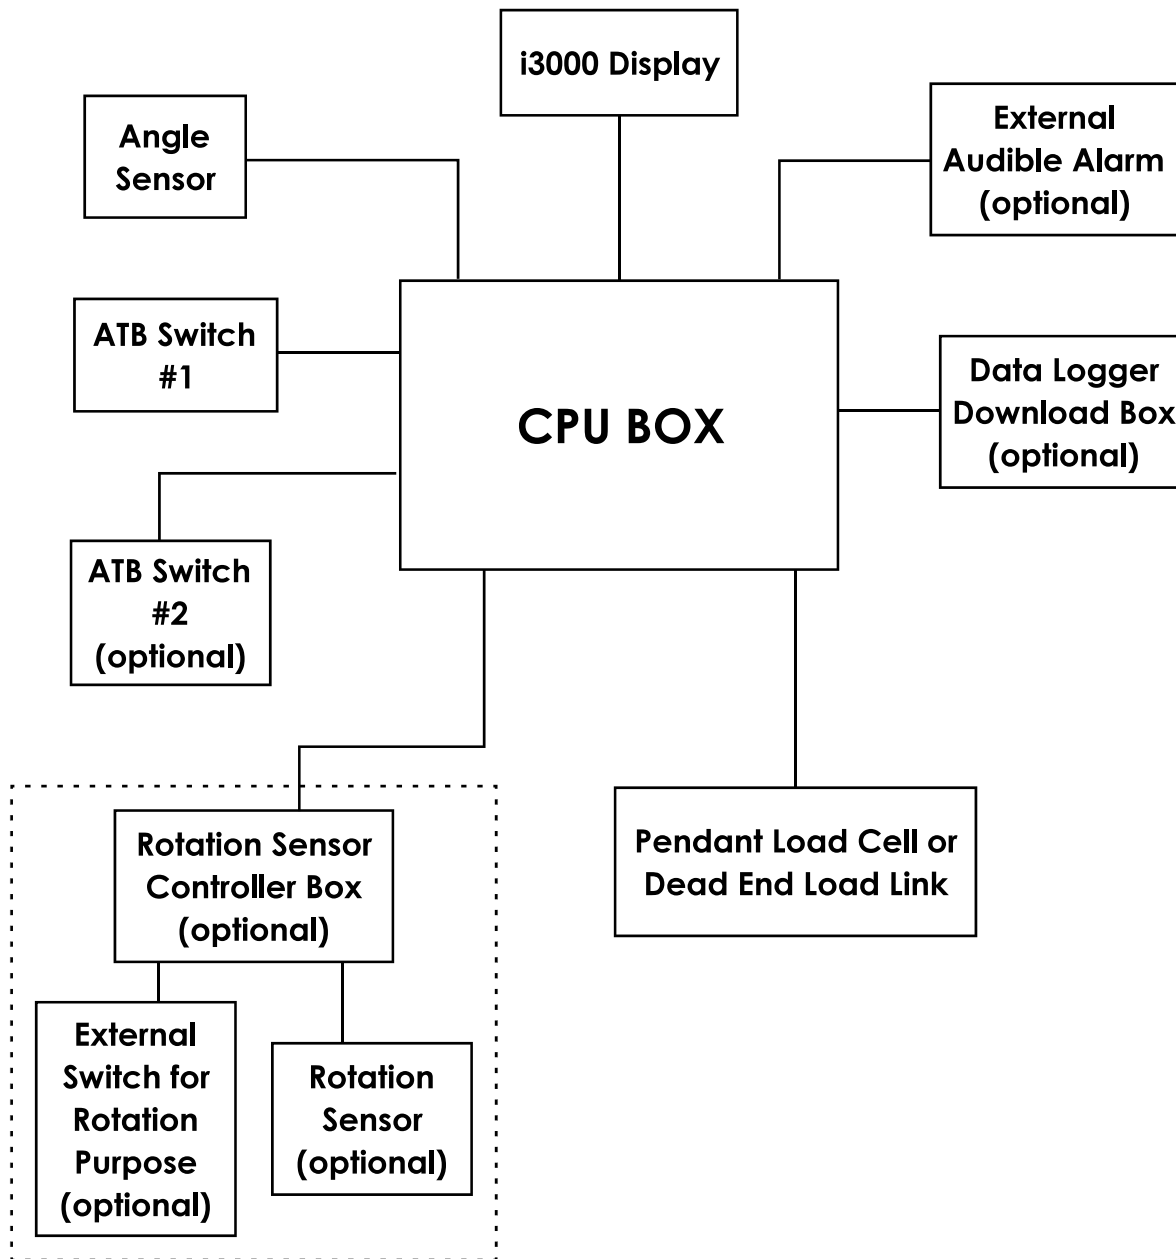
i3000 Display

Angle Sensor

External Audible Alarm (optional)

ATB Switch #1

CPU BOX

Data Logger Download Box (optional)

ATB Switch #2 (optional)

Rotation Sensor Controller Box (optional)

Pendant Load Cell or Dead End Load Link

External Switch for Rotation Purpose (optional)

Rotation Sensor (optional)